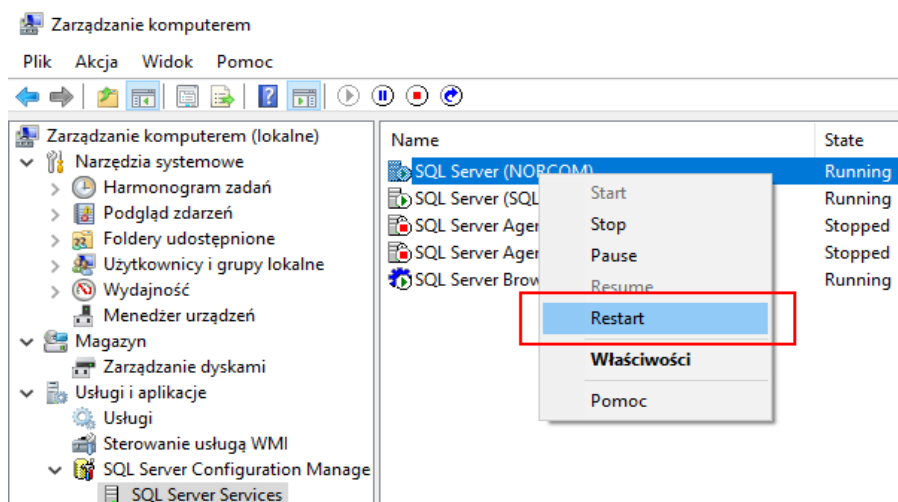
Zarządzanie komputerem

Plik Akcja Widok Pomoc

Zarządzanie komputerem (lokalne)
Narzędzia systemowe
Harmonogram zadań
Podgląd zdarzeń
Foldery udostępnione
Użytkownicy i grupy lokalne
Wydajność
Menedżer urządzeń
Magazyn
Zarządzanie dyskami
Usługi i aplikacje
Usługi
Sterowanie usługą WMI
SQL Server Configuration Manage
SQL Server Services

| Name | State |
|---|---|
| SQL Server (NORCOM) | Running |
| SQL Server (SQL | Running |
| SQL Server Ager | Stopped |
| SQL Server Ager | Stopped |
| SQL Server Brow | Running |

Start
Stop
Pause
Resume
Restart
Właściwości
Pomoc